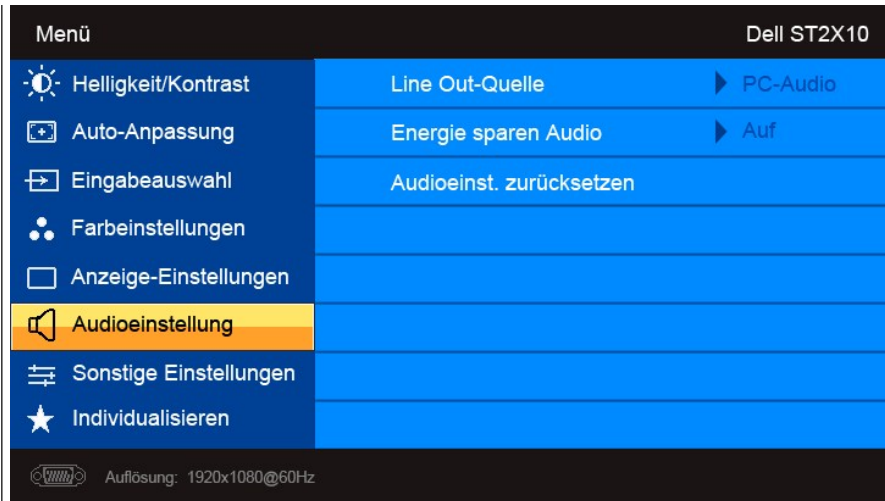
Menü

Dell ST2X10

Helligkeit/Kontrast

Auto-Anpassung

Eingabeauswahl

Farbeinstellungen

Anzeige-Einstellungen

Audioeinstellung

Sonstige Einstellungen

Individualisieren

Line Out-Quelle

PC-Audio

Energie sparen Audio

Auf

Audioeinst. zurücksetzen

Auflösung: 1920x1080@60Hz